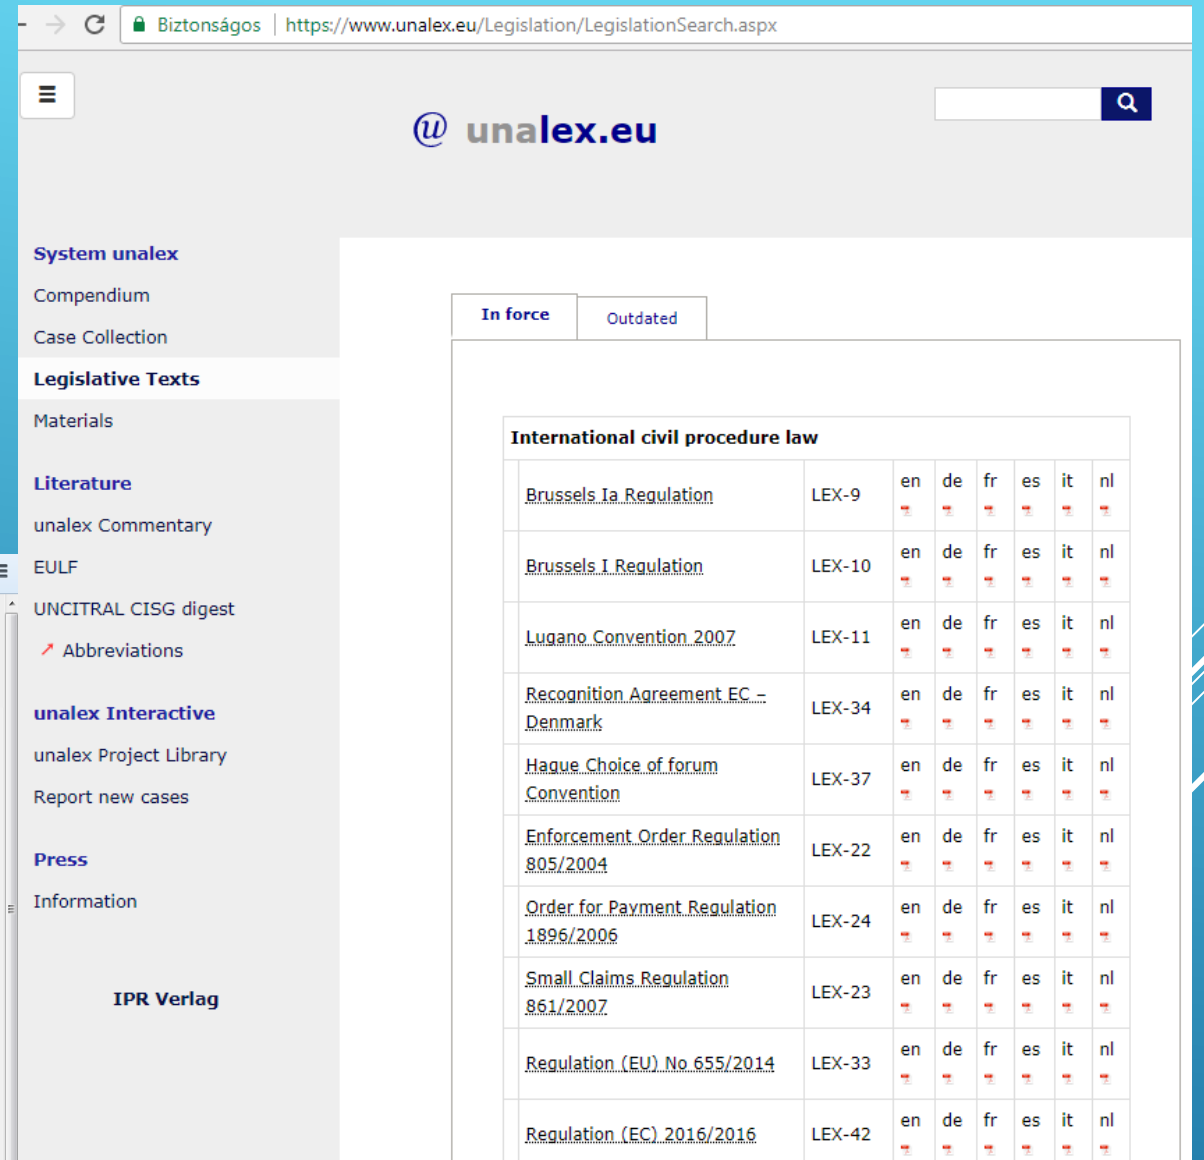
Biztonságos | https://www.unalex.eu/Legislation/LegislationSearch.aspx

≡

@ unalex.eu

System unalex
Compendium
Case Collection
Legislative Texts
Materials

Literature
unalex Commentary
EULF
UNCITRAL CISG digest
Abbreviations

unalex Interactive
unalex Project Library
Report new cases

Press
Information

IPR Verlag

In force | Outdated

International civil procedure law

| | | | | | | | |
|---|---|---|---|---|---|---|---|
| Brussels Ia Regulation | LEX-9 | en | de | fr | es | it | nl |
| Brussels I Regulation | LEX-10 | en | de | fr | es | it | nl |
| Lugano Convention 2007 | LEX-11 | en | de | fr | es | it | nl |
| Recognition Agreement EC – Denmark | LEX-34 | en | de | fr | es | it | nl |
| Hague Choice of forum Convention | LEX-37 | en | de | fr | es | it | nl |
| Enforcement Order Regulation 805/2004 | LEX-22 | en | de | fr | es | it | nl |
| Order for Payment Regulation 1896/2006 | LEX-24 | en | de | fr | es | it | nl |
| Small Claims Regulation 861/2007 | LEX-23 | en | de | fr | es | it | nl |
| Regulation (EU) No 655/2014 | LEX-33 | en | de | fr | es | it | nl |
| Regulation (EC) 2016/2016 | LEX-42 | en | de | fr | es | it | nl |